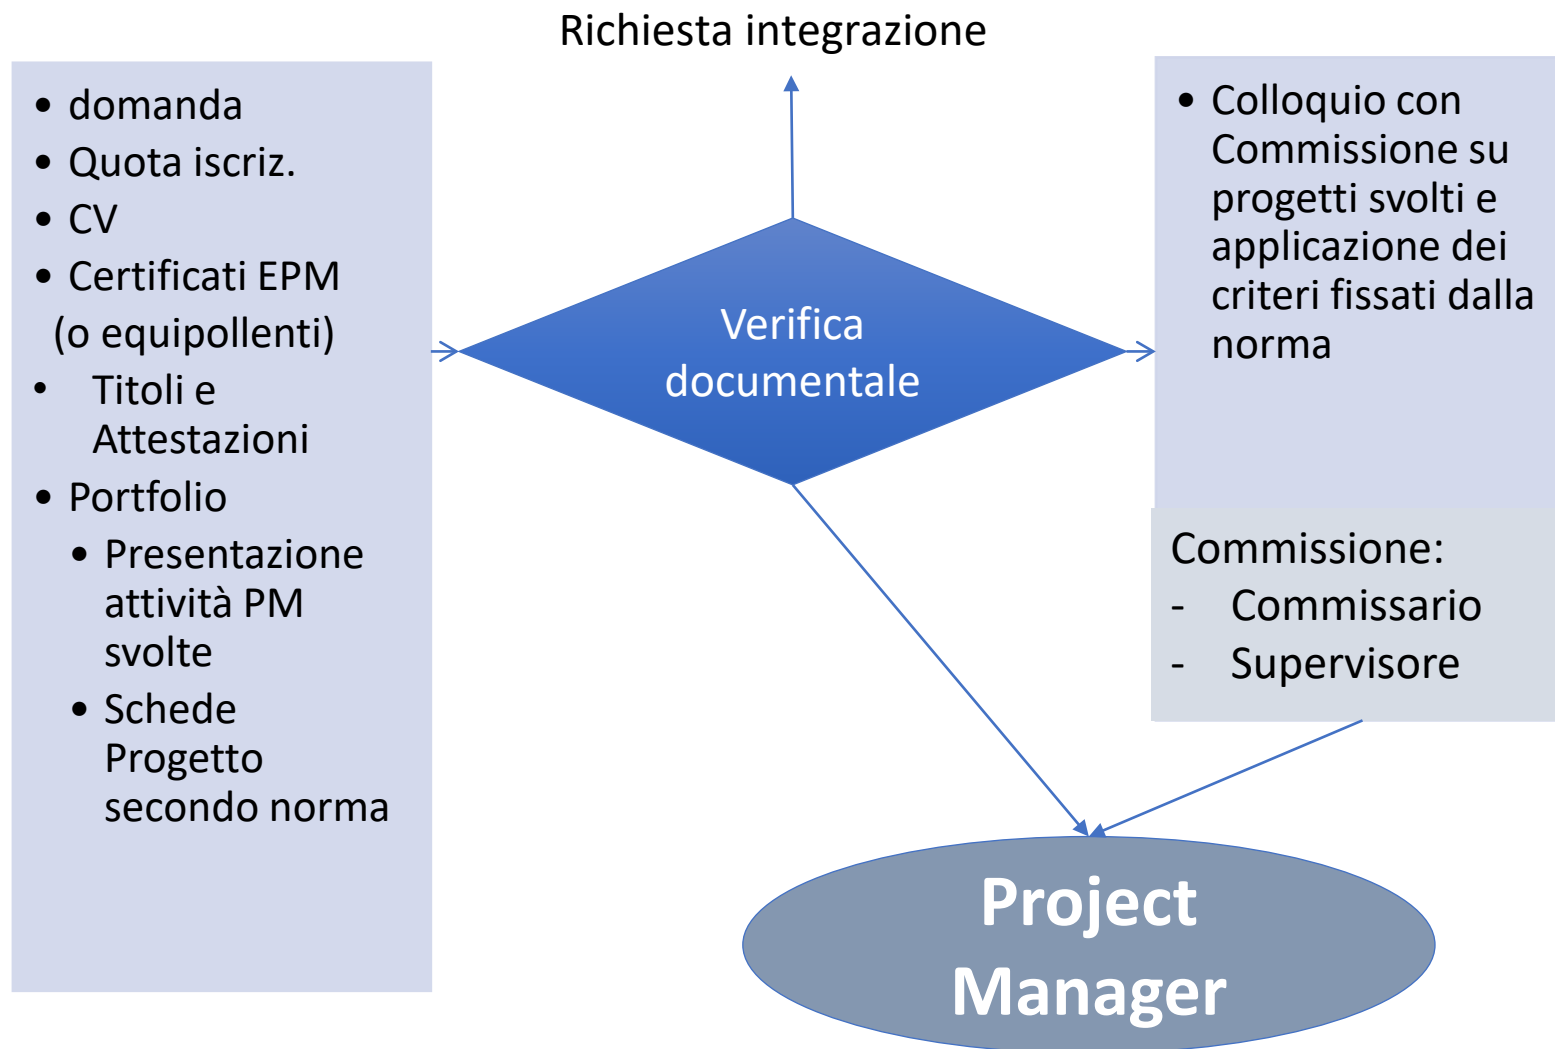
Richiesta integrazione

- domanda
- Quota iscriz.
- CV
- Certificati EPM
(o equipollenti)
- Titoli e Attestazioni
- Portfolio
  - Presentazione attività PM svolte
  - Schede Progetto secondo norma

Verifica documentale

- Colloquio con Commissione su progetti svolti e applicazione dei criteri fissati dalla norma

Commissione:
- Commissario
- Supervisore

Project Manager